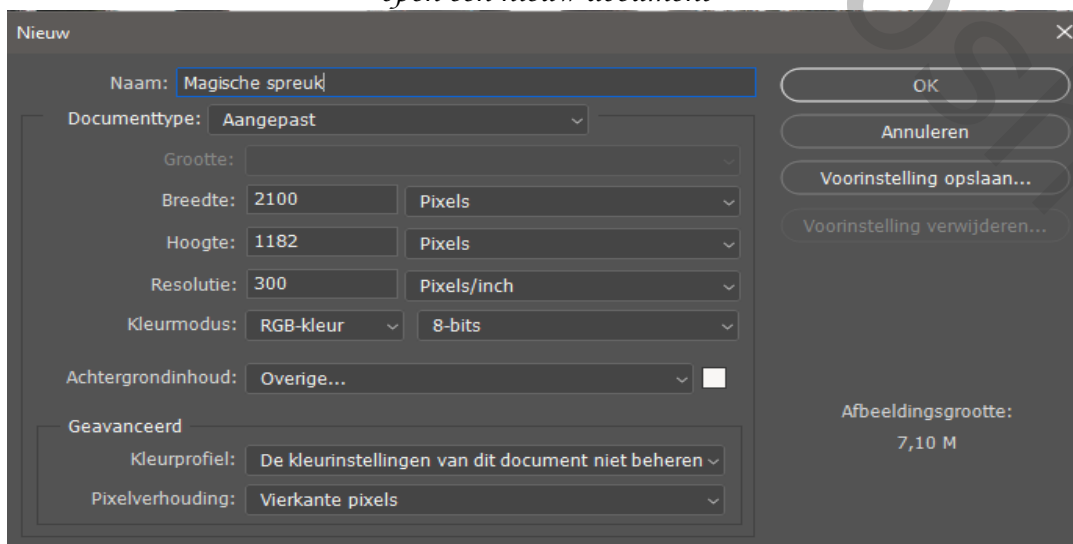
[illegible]

Nieuw

Naam: Magische spreuk

Documenttype: Aangepast

Grootte:

Breedte: 2100 Pixels

Hoogte: 1182 Pixels

Resolutie: 300 Pixels/inch

Kleurmodus: RGB-kleur 8-bits

Achtergrondinhoud: Overige...

Geavanceerd

Kleurprofiel: De kleurinstellingen van dit document niet beheren

Pixelverhouding: Vierkante pixels

OK

Annuleren

Voorinstelling opslaan...

Voorinstelling verwijderen...

Afbeeldingsgrootte:
7,10 M